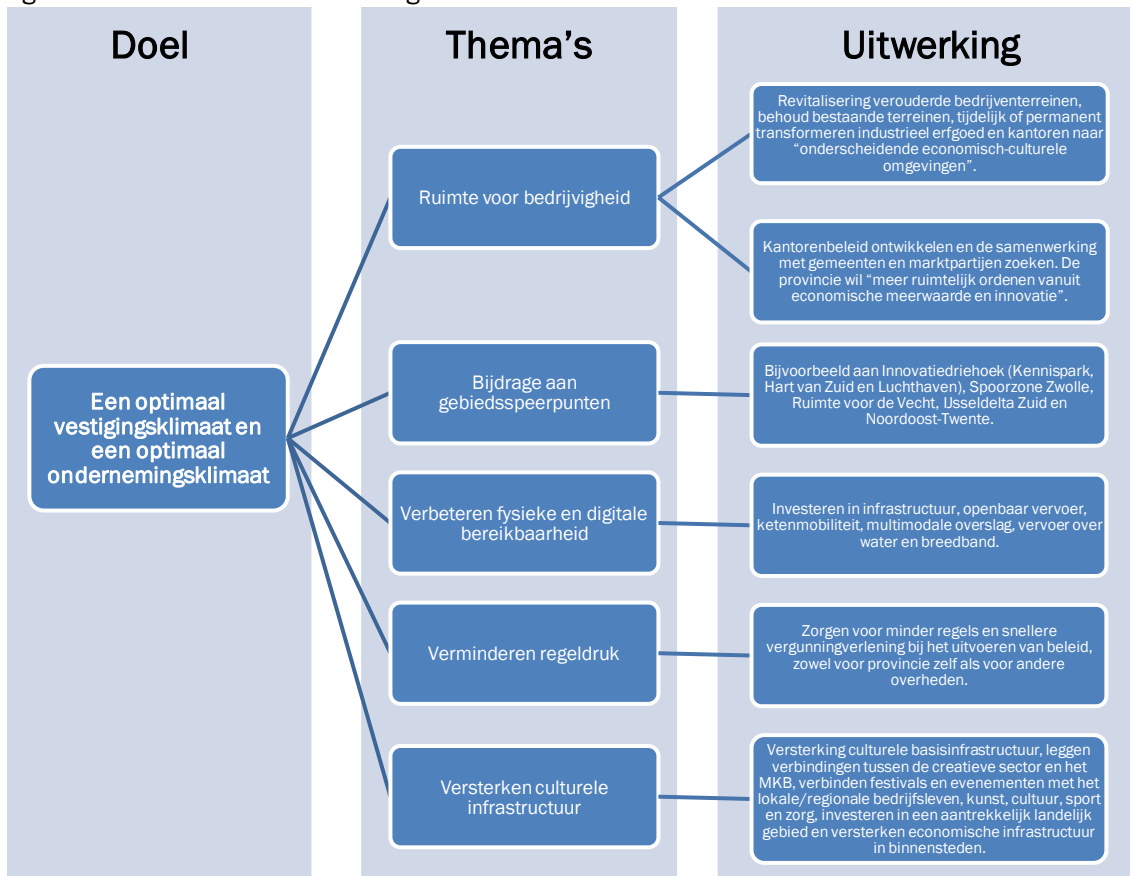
Doel

Een optimaal vestigingsklimaat en een optimaal ondernemingsklimaat

Thema's

Ruimte voor bedrijvigheid

Bijdrage aan gebiedsspeerpunten

Verbeteren fysieke en digitale bereikbaarheid

Verminderen regeldruk

Versterken culturele infrastructuur

Uitwerking

Revitalisering verouderde bedrijventerreinen, behoud bestaande terreinen, tijdelijk of permanent transformeren industrieel erfgoed en kantoren naar "onderscheidende economisch-culturele omgevingen".

Kantorenbeleid ontwikkelen en de samenwerking met gemeenten en marktpartijen zoeken. De provincie wil "meer ruimtelijk ordenen vanuit economische meerwaarde en innovatie".

Bijvoorbeeld aan Innovatiedriehoek (Kennispark, Hart van Zuid en Luchthaven), Spoorzone Zwolle, Ruimte voor de Vecht, IJsseldelta Zuid en Noordoost-Twente.

Investeren in infrastructuur, openbaar vervoer, ketenmobiliteit, multimodale overslag, vervoer over water en breedband.

Zorgen voor minder regels en snellere vergunningverlening bij het uitvoeren van beleid, zowel voor provincie zelf als voor andere overheden.

Versterking culturele basisinfrastructuur, leggen verbindingen tussen de creatieve sector en het MKB, verbinden festivals en evenementen met het lokale/regionale bedrijfsleven, kunst, cultuur, sport en zorg, investeren in een aantrekkelijk landelijk gebied en versterken economische infrastructuur in binnensteden.